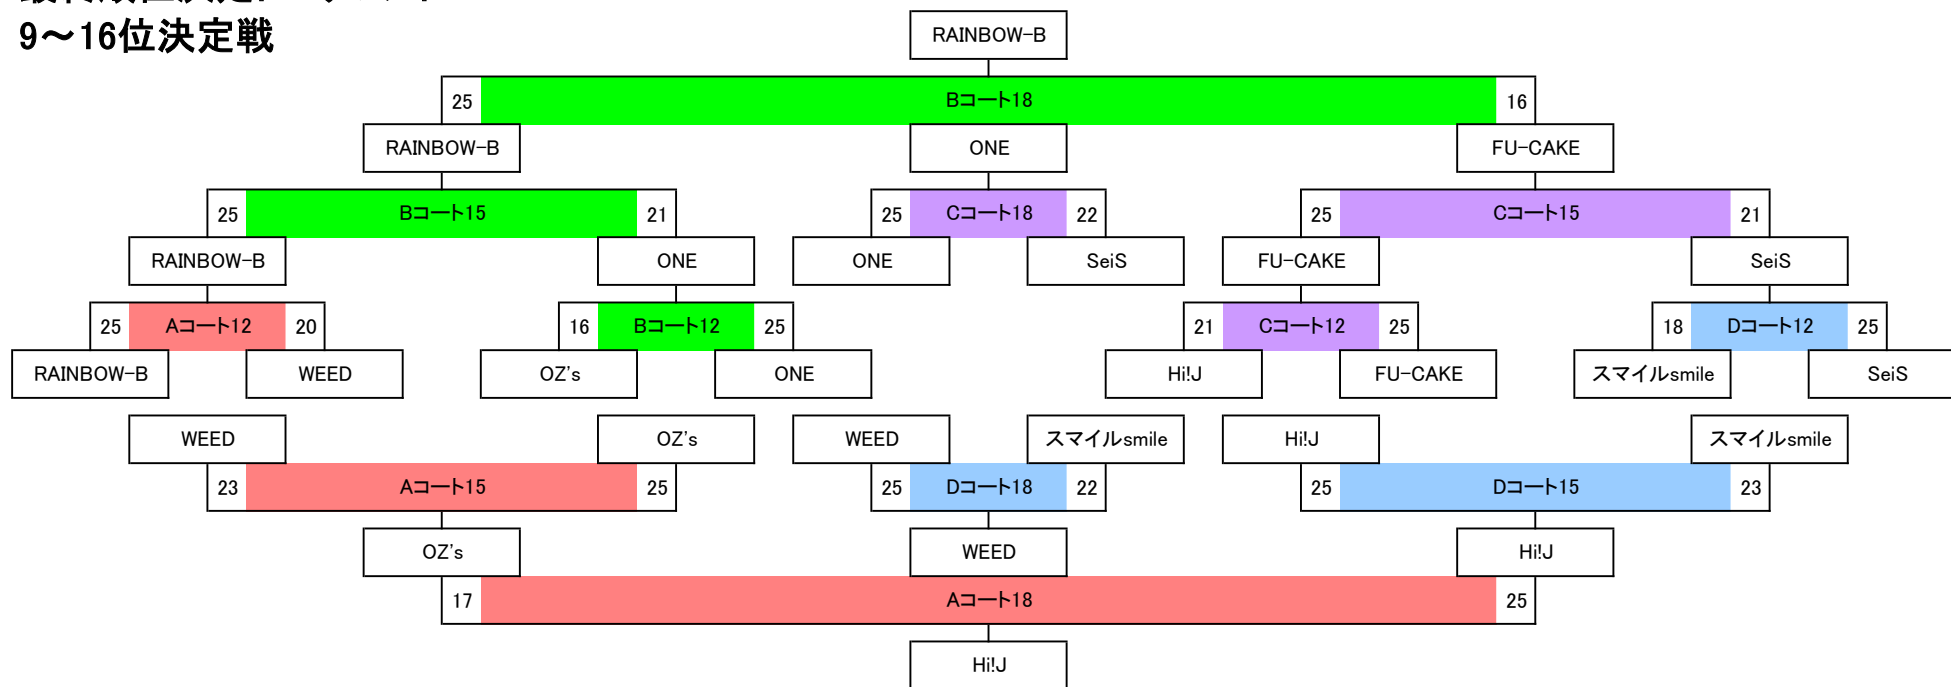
9～16位決定戦

RAINBOW-B

25 Bコート18 16

RAINBOW-B ONE FU-CAKE

25 Bコート15 21 25 Cコート18 22 25 Cコート15 21

RAINBOW-B ONE ONE SeiS FU-CAKE SeiS

25 Aコート12 20 16 Bコート12 25 21 Cコート12 25 18 Dコート12 25

RAINBOW-B WEED OZ's ONE Hi!J FU-CAKE スマイルsmile SeiS

WEED OZ's WEED スマイルsmile Hi!J スマイルsmile

23 Aコート15 25 25 Dコート18 22 25 Dコート15 23

OZ's WEED Hi!J

17 Aコート18 25

Hi!J